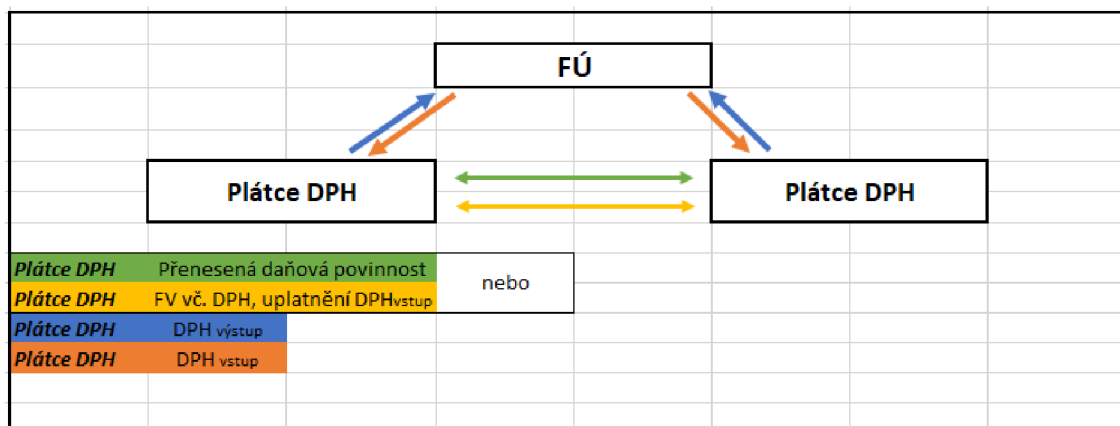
FÚ

Plátce DPH

Plátce DPH

| | | |
|---|---|---|
| Plátce DPH | Přenesená daňová povinnost | nebo |
| Plátce DPH | FV vč. DPH, uplatnění DPHvstup | |
| Plátce DPH | DPH výstup | |
| Plátce DPH | DPH vstup | |